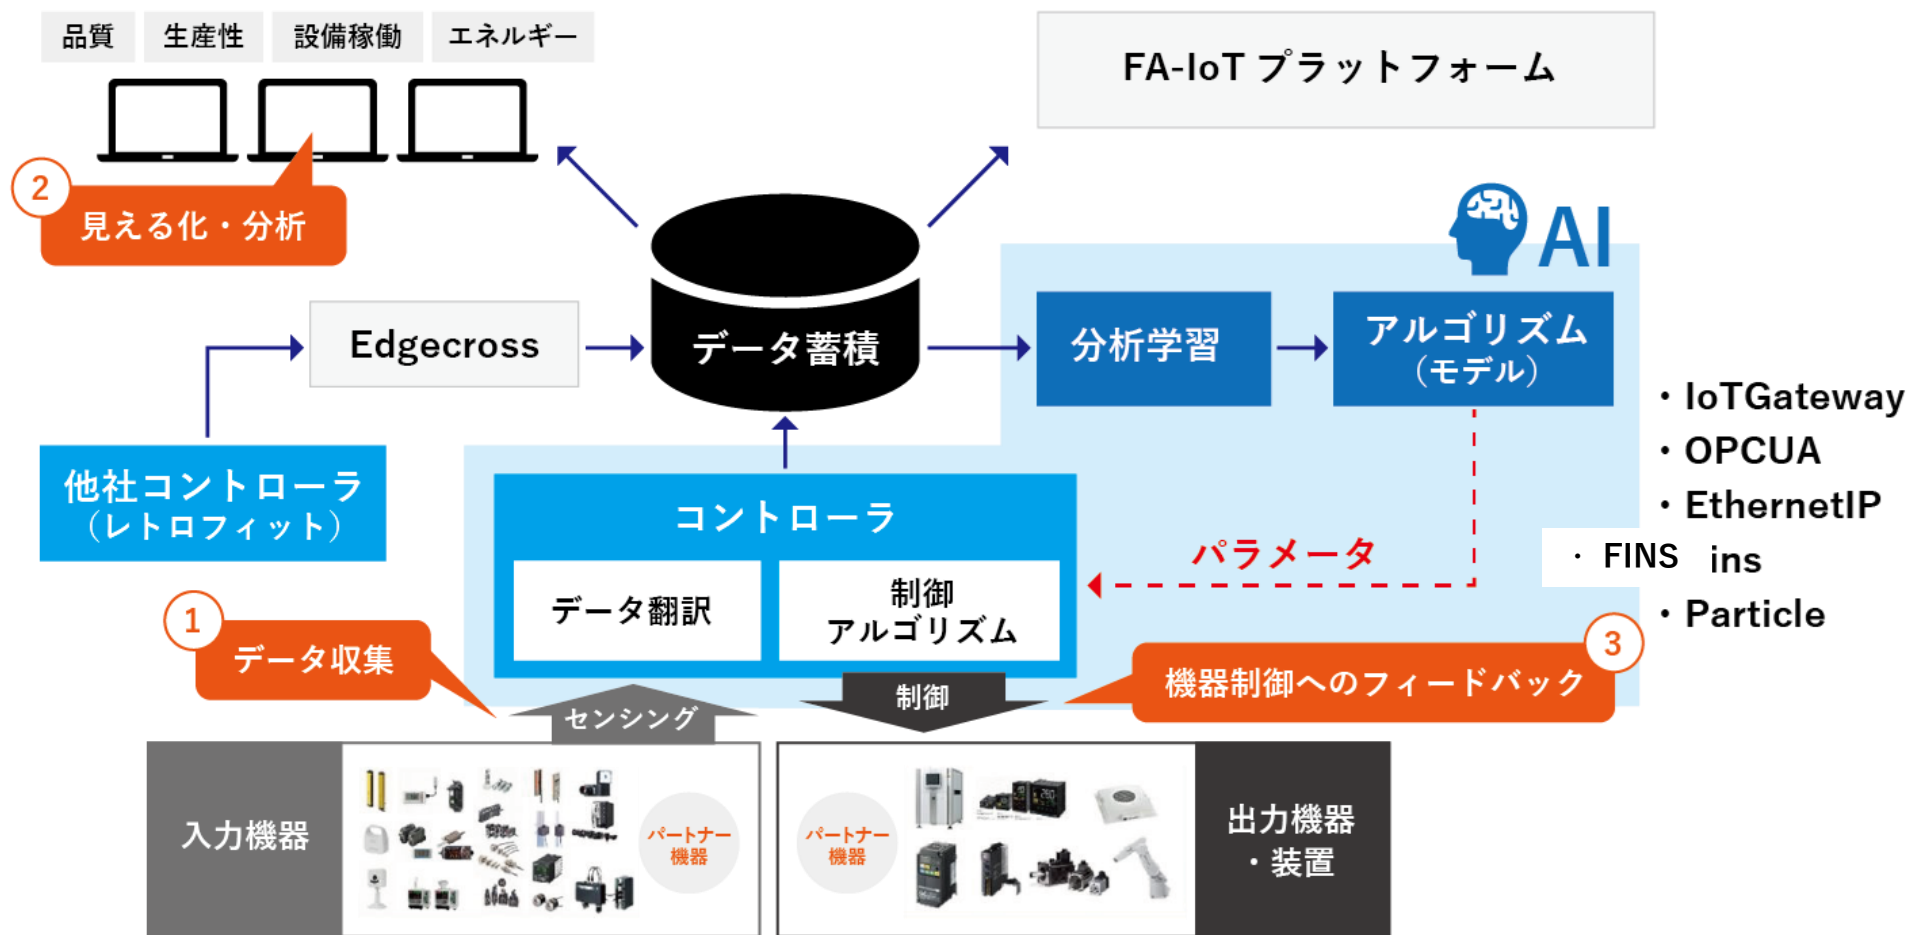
品質
生産性
設備稼働
エネルギー

FA-IoT プラットフォーム

2
見える化・分析

AI

Edgecross

データ蓄積

分析学習

アルゴリズム
（モデル）

・IoTGateway
・OPCUA
・EthernetIP
・FINS ins
・Particle

他社コントローラ
（レトロフィット）

コントローラ

データ翻訳

制御
アルゴリズム

パラメータ

1
データ収集

3
機器制御へのフィードバック

センシング

制御

入力機器

パートナー
機器

パートナー
機器

出力機器
・装置